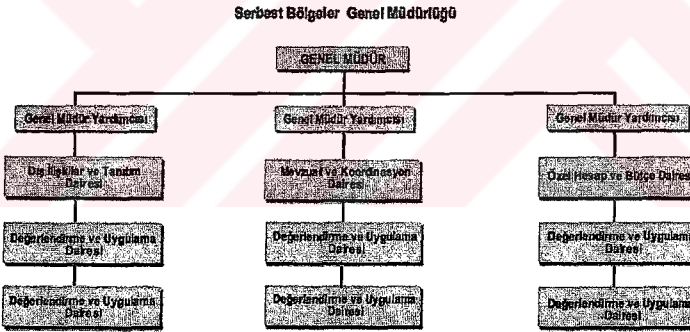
Serbest Bölgeler Genel Müdürlüğü

GENEL MÜDÜR

Genel Müdür Yardımcısı

Dış İlişkiler ve Tanıtım Dairesi

Değerlendirme ve Uygulama Dairesi

Değerlendirme ve Uygulama Dairesi

Genel Müdür Yardımcısı

Mevzuat ve Koordinasyon Dairesi

Değerlendirme ve Uygulama Dairesi

Değerlendirme ve Uygulama Dairesi

Genel Müdür Yardımcısı

Özel Hesap ve Bütçe Dairesi

Değerlendirme ve Uygulama Dairesi

Değerlendirme ve Uygulama Dairesi